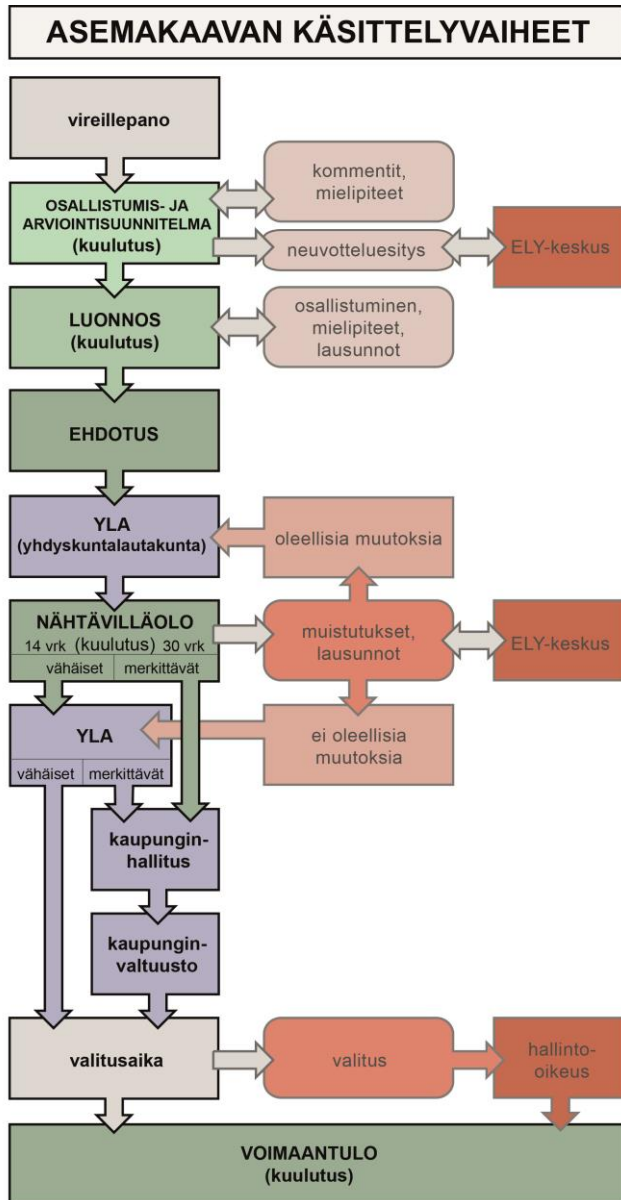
ASEMAKAAVAN KÄSITTELYVAIHEET

vireillepano

OSALLISTUMIS- JA ARVIOINTISUUNNITELMA (kuulutus)

kommentit, mielipiteet

neuvotteluesitys

ELY-keskus

LUONNOS (kuulutus)

osallistuminen, mielipiteet, lausunnot

EHDOTUS

YLA (yhdyskuntalautakunta)

oleellisia muutoksia

NÄHTÄVILLÄOLO
14 vrk (kuulutus) 30 vrk
vähäiset merkittävät

muistutukset, lausunnot

ELY-keskus

YLA
vähäiset merkittävät

ei oleellisia muutoksia

kaupunginhallitus

kaupunginvaltuusto

valitusaika

valitus

hallinto-oikeus

VOIMAANTULO (kuulutus)